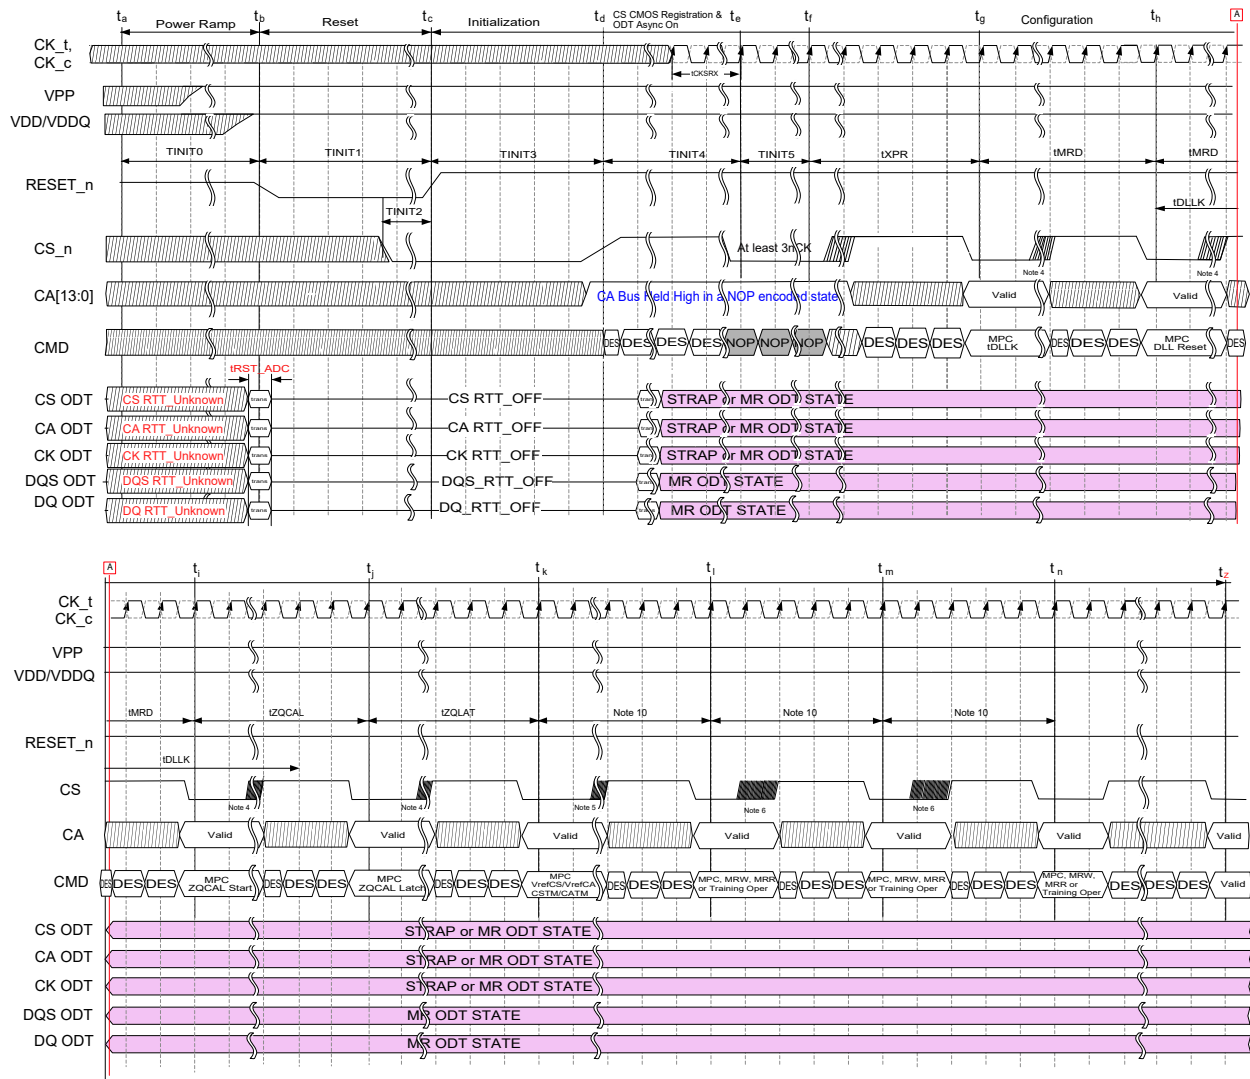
$t_a$ Power Ramp $t_b$ Reset $t_c$ Initialization $t_d$ CS CMOS Registration & ODT Async On $t_e$ $t_f$ $t_g$ Configuration $t_h$ A

CK_t, CK_c
tCKSRX
VPP
VDD/VDDQ
TINIT0 TINIT1 TINIT3 TINIT4 TINIT5 tXPR tMRD tMRD
RESET_n
tDLLK
TINIT2
CS_n
At least 3nCK
Note 4 Note 4
CA[13:0]
CA Bus Field High in a NOP encoded state
Valid Valid
CMD
DES DES DES DES NOP NOP NOP DES DES DES MPC tDLLK DES DES DES MPC DLL Reset DES
tRST_ADC
CS ODT CS RTT_Unknown trans CS RTT_OFF trans STRAP or MR ODT STATE
CA ODT CA RTT_Unknown trans CA RTT_OFF trans STRAP or MR ODT STATE
CK ODT CK RTT_Unknown trans CK RTT_OFF trans STRAP or MR ODT STATE
DQS ODT DQS RTT_Unknown trans DQS_RTT_OFF trans MR ODT STATE
DQ ODT DQ RTT_Unknown trans DQ_RTT_OFF trans MR ODT STATE

A $t_i$ $t_j$ $t_k$ $t_l$ $t_m$ $t_n$ $t_z$
CK_t CK_c
VPP
VDD/VDDQ
tMRD tZQCAL tZQLAT Note 10 Note 10 Note 10
RESET_n
tDLLK
CS
Note 4 Note 4 Note 5 Note 6 Note 6
CA
Valid Valid Valid Valid Valid Valid Valid
CMD
DES DES DES MPC ZQCAL Start DES DES DES MPC ZQCAL Latch DES DES DES MPC VrefCS/VrefCA CSTM/CATM DES DES DES MPC, MRW, MRR or Training Oper DES DES DES MPC, MRW, MRR or Training Oper DES DES DES MPC, MRW, MRR or Training Oper DES DES DES Valid
CS ODT STRAP or MR ODT STATE
CA ODT STRAP or MR ODT STATE
CK ODT STRAP or MR ODT STATE
DQS ODT MR ODT STATE
DQ ODT MR ODT STATE